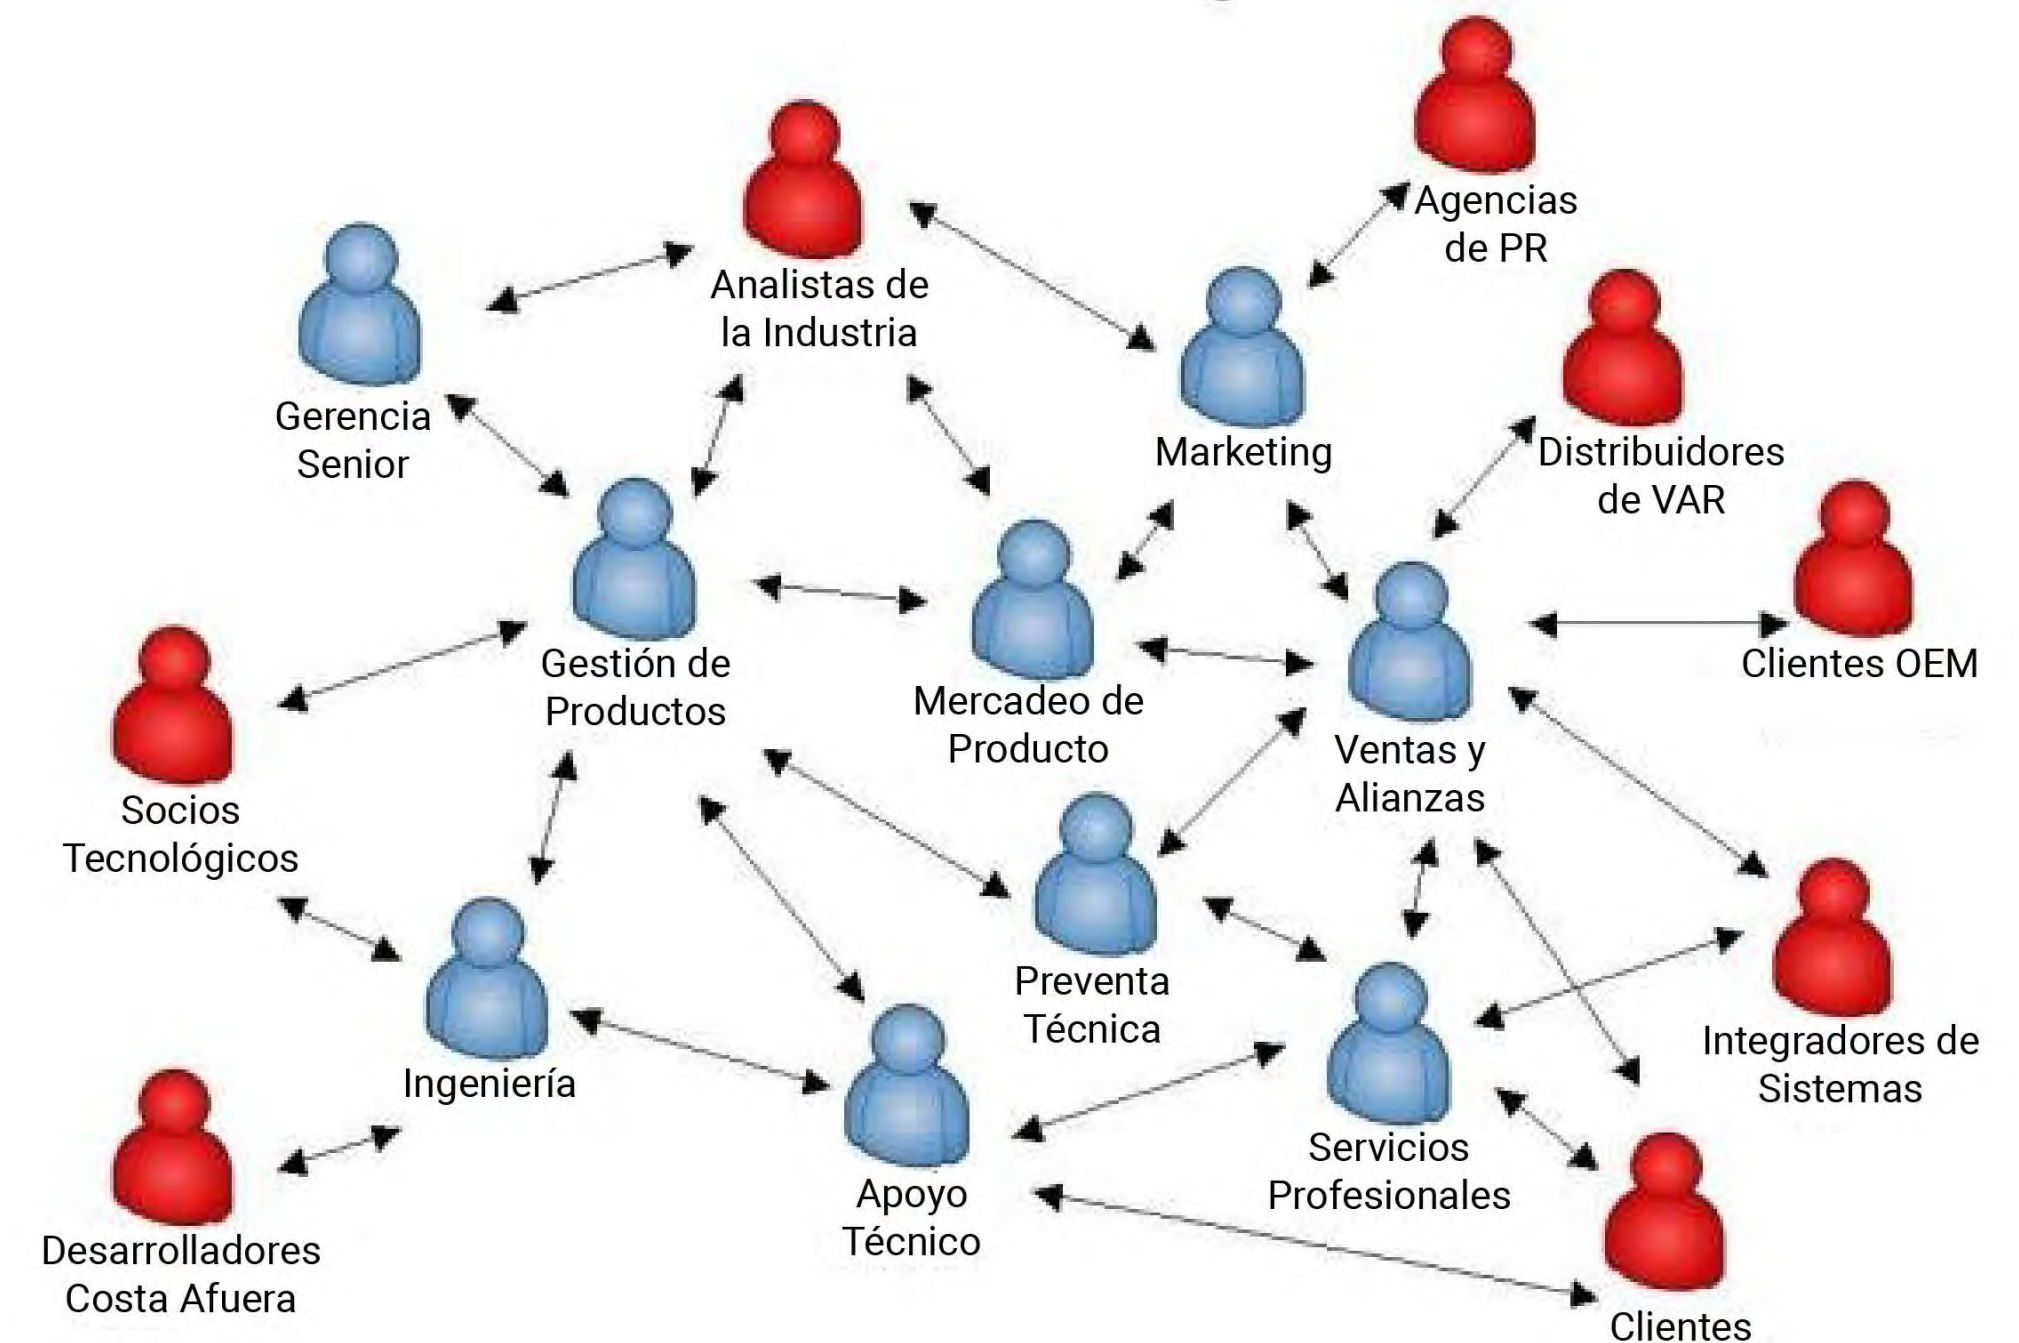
Agencias de PR

Analistas de la Industria

Gerencia Senior

Marketing

Distribuidores de VAR

Gestión de Productos

Mercadeo de Producto

Clientes OEM

Socios Tecnológicos

Ventas y Alianzas

Preventa Técnica

Ingeniería

Integradores de Sistemas

Apoyo Técnico

Servicios Profesionales

Desarrolladores Costa Afuera

Clientes